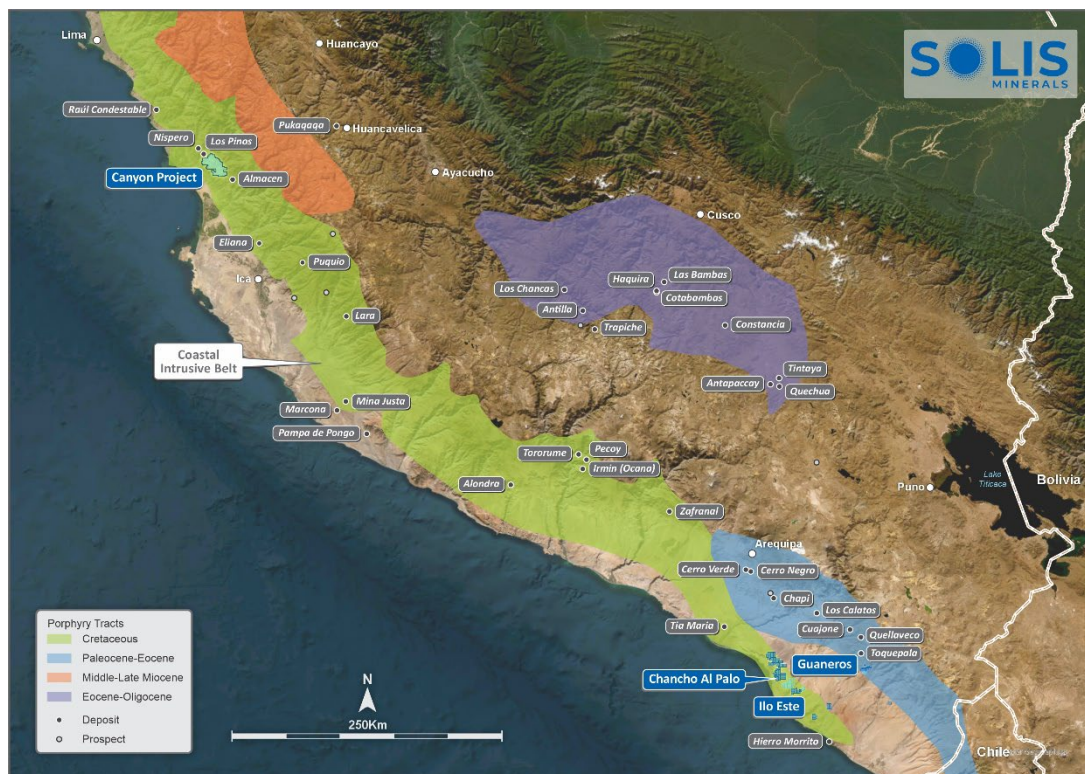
SOLIS MINERALS

Lima
Huancayo
Raúl Condestable
Pukaqaqa
Huancavelica
Nispero
Los Pinos
Canyon Project
Almacen
Ayacucho
Cusco
Eliana
Puquio
Ica
Haquira
Las Bambas
Los Chancas
Cotabambas
Antilla
Trapiche
Constancia
Lara
Coastal Intrusive Belt
Tintaya
Antapaccay
Quechua
Mina Justa
Marcona
Pampa de Pongo
Tororume
Pecoy
Irmin (Ocana)
Alondra
Puno
Lake Titicaca
Bolivia
Zafranal
Arequipa
Cerro Verde
Cerro Negro
Chapi
Los Calatos
Tia Maria
Cuajone
Quellaveco
Toquepala
Guaneros
Chancho Al Palo
Ilo Este
Hierro Morrito
Chile

Porphyry Tracts
Cretaceous
Paleocene-Eocene
Middle-Late Miocene
Eocene-Oligocene
Deposit
Prospect

N
250Km